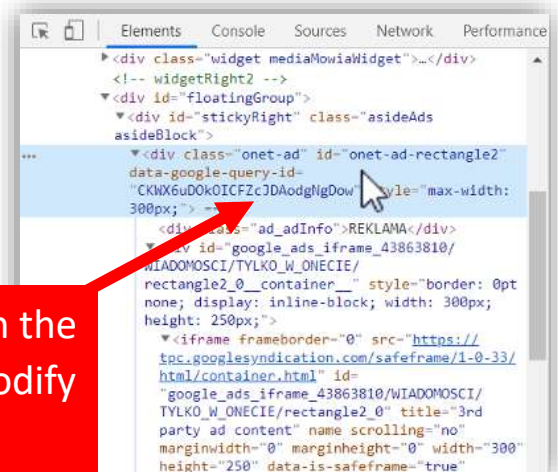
Elements Console Sources Network Performance

▶<div class="widget mediaMowiaWidget">…</div>
<!-- widgetRight2 -->
▼<div id="floatingGroup">
▼<div id="stickyRight" class="asideAds asideBlock">
…
▼<div class="onet-ad" id="onet-ad-rectangle2" data-google-query-id="CKWX6uDOkOICFZcJDAodgNgDow" style="max-width: 300px;"> ==
<div class="ad_adInfo">REKLAMA</div>
▼<div id="google_ads_iframe_43863810/WIADOMOSCI/TYLKO_W_ONECIE/rectangle2_0__container__" style="border: 0pt none; display: inline-block; width: 300px; height: 250px;">
▼<iframe frameborder="0" src="https://tpc.googlesyndication.com/safeframe/1-0-33/html/container.html" id="google_ads_iframe_43863810/WIADOMOSCI/TYLKO_W_ONECIE/rectangle2_0" title="3rd party ad content" name scrolling="no" marginwidth="0" marginheight="0" width="300" height="250" data-is-safeframe="true"

n the
odify